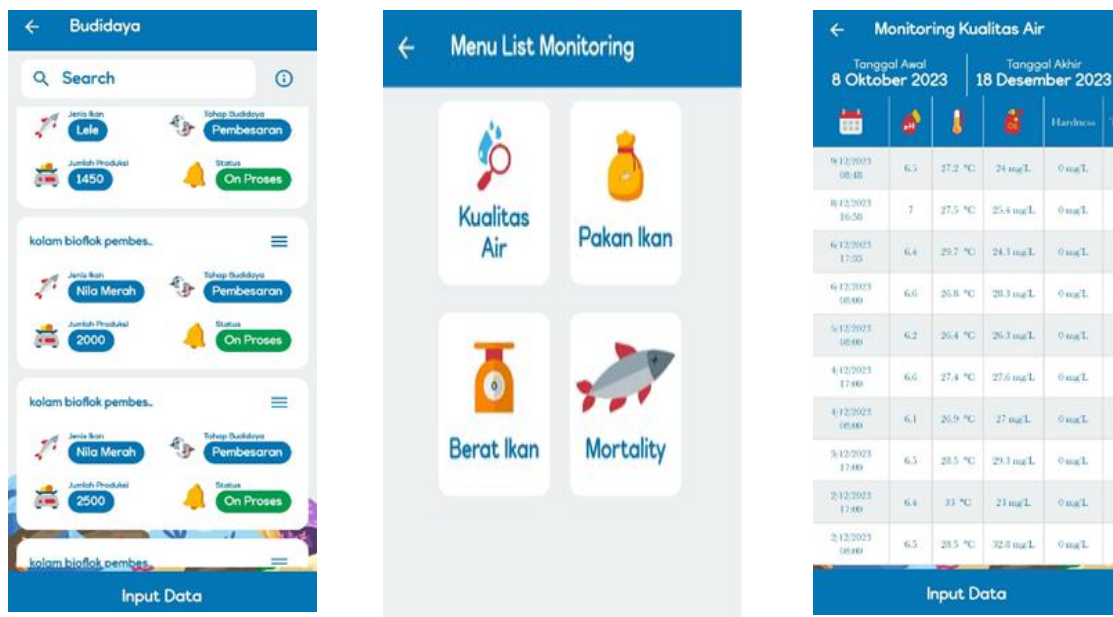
Budidaya

Search

Jenis Ikan
Lele

Tahap Budidaya
Pembesaran

Jumlah Produksi
1450

Status
On Proses

kolam bioflok pembes..

Jenis Ikan
Nila Merah

Tahap Budidaya
Pembesaran

Jumlah Produksi
2000

Status
On Proses

kolam bioflok pembes..

Jenis Ikan
Nila Merah

Tahap Budidaya
Pembesaran

Jumlah Produksi
2500

Status
On Proses

kolam bioflok pembes..

Input Data

Menu List Monitoring

Kualitas Air

Pakan Ikan

Berat Ikan

Mortality

Monitoring Kualitas Air

Tanggal Awal
8 Oktober 2023

Tanggal Akhir
18 Desember 2023

| | | | | Hardness |
|---|---|---|---|---|
| 9/12/2023 08:48 | 6.5 | 27.2 °C | 24 mg/L | 0 mg/L |
| 8/12/2023 16:58 | 7 | 27.5 °C | 25.4 mg/L | 0 mg/L |
| 6/12/2023 17:03 | 6.4 | 29.7 °C | 24.3 mg/L | 0 mg/L |
| 6/12/2023 08:00 | 6.6 | 26.8 °C | 28.3 mg/L | 0 mg/L |
| 5/12/2023 08:00 | 6.2 | 26.4 °C | 26.3 mg/L | 0 mg/L |
| 4/12/2023 17:00 | 6.6 | 27.4 °C | 27.6 mg/L | 0 mg/L |
| 4/12/2023 08:00 | 6.1 | 26.9 °C | 27 mg/L | 0 mg/L |
| 3/12/2023 17:00 | 6.5 | 28.5 °C | 29.3 mg/L | 0 mg/L |
| 2/12/2023 17:00 | 6.4 | 33 °C | 23 mg/L | 0 mg/L |
| 2/12/2023 08:00 | 6.5 | 28.5 °C | 32.8 mg/L | 0 mg/L |

Input Data